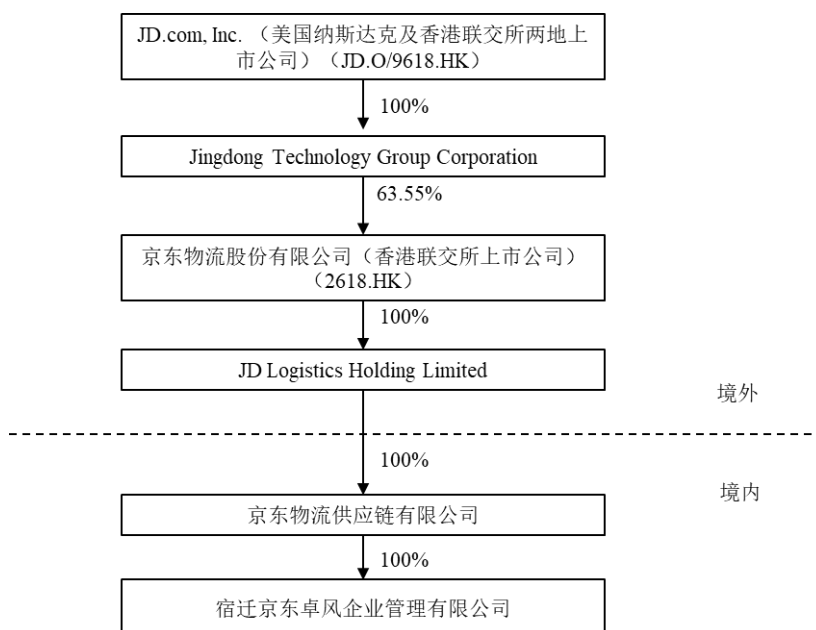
JD.com, Inc.（美国纳斯达克及香港联交所两地上市公司）（JD.O/9618.HK）

100%

Jingdong Technology Group Corporation

63.55%

京东物流股份有限公司（香港联交所上市公司）（2618.HK）

100%

JD Logistics Holding Limited

境外

100%

境内

京东物流供应链有限公司

100%

宿迁京东卓风企业管理有限公司